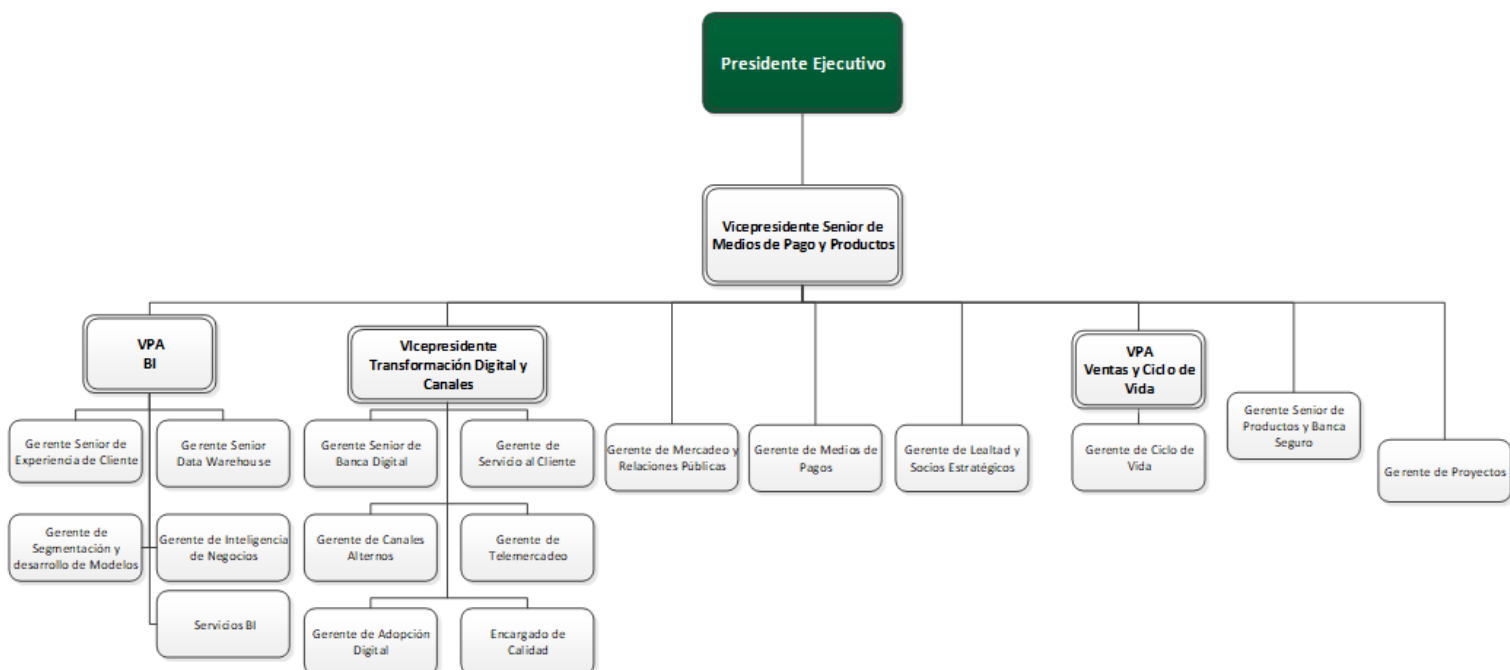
Presidente Ejecutivo

Vicepresidente Senior de Medios de Pago y Productos

VPA
BI

Gerente Senior de Experiencia de Cliente

Gerente Senior Data Warehouse

Gerente de Segmentación y desarrollo de Modelos

Gerente de Inteligencia de Negocios

Servicios BI

VIcepresidente Transformación Digital y Canales

Gerente Senior de Banca Digital

Gerente de Servicio al Cliente

Gerente de Canales Alternos

Gerente de Telemercadeo

Gerente de Adopción Digital

Encargado de Calidad

Gerente de Mercadeo y Relaciones Públicas

Gerente de Medios de Pagos

Gerente de Lealtad y Socios Estratégicos

VPA
Ventas y Ciclo de Vida

Gerente de Ciclo de Vida

Gerente Senior de Productos y Banca Seguro

Gerente de Proyectos